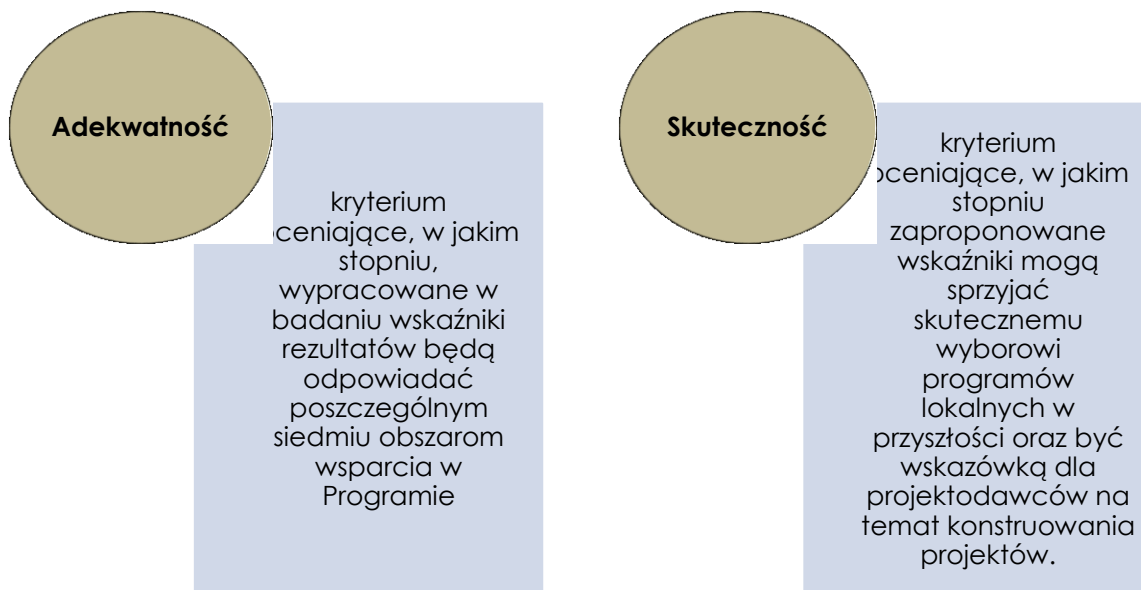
Adekwatność

kryterium oceniające, w jakim stopniu, wypracowane w badaniu wskaźniki rezultatów będą odpowiadać poszczególnym siedmiu obszarom wsparcia w Programie

Skuteczność

kryterium oceniające, w jakim stopniu zaproponowane wskaźniki mogą sprzyjać skutecznemu wyborowi programów lokalnych w przyszłości oraz być wskazówką dla projektodawców na temat konstruowania projektów.